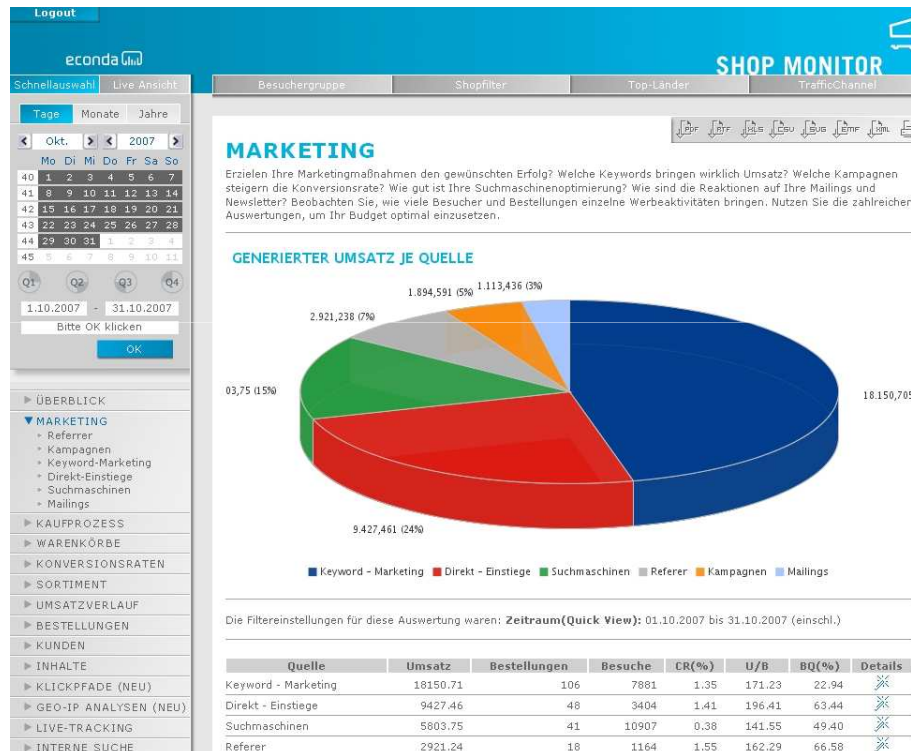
Logout

econda

SHOP MONITOR

Schnellauswahl | Live Ansicht

Besuchergruppe | Shopfilter | Top-Länder | TrafficChannel

Tage | Monate | Jahre

Okt. 2007

| | Mo | Di | Mi | Do | Fr | Sa | So |
|---|---|---|---|---|---|---|---|
| 40 | 1 | 2 | 3 | 4 | 5 | 6 | 7 |
| 41 | 8 | 9 | 10 | 11 | 12 | 13 | 14 |
| 42 | 15 | 16 | 17 | 18 | 19 | 20 | 21 |
| 43 | 22 | 23 | 24 | 25 | 26 | 27 | 28 |
| 44 | 29 | 30 | 31 | 1 | 2 | 3 | 4 |
| 45 | 5 | 6 | 7 | 8 | 9 | 10 | 11 |

Q1 Q2 Q3 Q4

1.10.2007 - 31.10.2007

Bitte OK klicken

OK

▸ ÜBERBLICK
▼ MARKETING
 ▸ Referrer
 ▸ Kampagnen
 ▸ Keyword-Marketing
 ▸ Direkt-Einstiege
 ▸ Suchmaschinen
 ▸ Mailings
▸ KAUFPROZESS
▸ WARENKÖRBE
▸ KONVERSIONSRATEN
▸ SORTIMENT
▸ UMSATZVERLAUF
▸ BESTELLUNGEN
▸ KUNDEN
▸ INHALTE
▸ KLICKPFADE (NEU)
▸ GEO-IP ANALYSEN (NEU)
▸ LIVE-TRACKING
▸ INTERNE SUCHE

PDF RTF XLS CSV SVG EMF XML

MARKETING

Erzielen Ihre Marketingmaßnahmen den gewünschten Erfolg? Welche Keywords bringen wirklich Umsatz? Welche Kampagnen steigern die Konversionsrate? Wie gut ist Ihre Suchmaschinenoptimierung? Wie sind die Reaktionen auf Ihre Mailings und Newsletter? Beobachten Sie, wie viele Besucher und Bestellungen einzelne Werbeaktivitäten bringen. Nutzen Sie die zahlreicher Auswertungen, um Ihr Budget optimal einzusetzen.

GENERIERTER UMSATZ JE QUELLE

1.894,591 (5%) 1.113,436 (3%)
2.921,238 (7%)
03,75 (15%)
18.150,705
9.427,461 (24%)

Keyword - Marketing  Direkt - Einstiege  Suchmaschinen  Referer  Kampagnen  Mailings

Die Filtereinstellungen für diese Auswertung waren: Zeitraum(Quick View): 01.10.2007 bis 31.10.2007 (einschl.)

| Quelle | Umsatz | Bestellungen | Besuche | CR(%) | U/B | BQ(%) | Details |
|---|---|---|---|---|---|---|---|
| Keyword - Marketing | 18150.71 | 106 | 7881 | 1.35 | 171.23 | 22.94 | |
| Direkt - Einstiege | 9427.46 | 48 | 3404 | 1.41 | 196.41 | 63.44 | |
| Suchmaschinen | 5803.75 | 41 | 10907 | 0.38 | 141.55 | 49.40 | |
| Referer | 2921.24 | 18 | 1164 | 1.55 | 162.29 | 66.58 | |